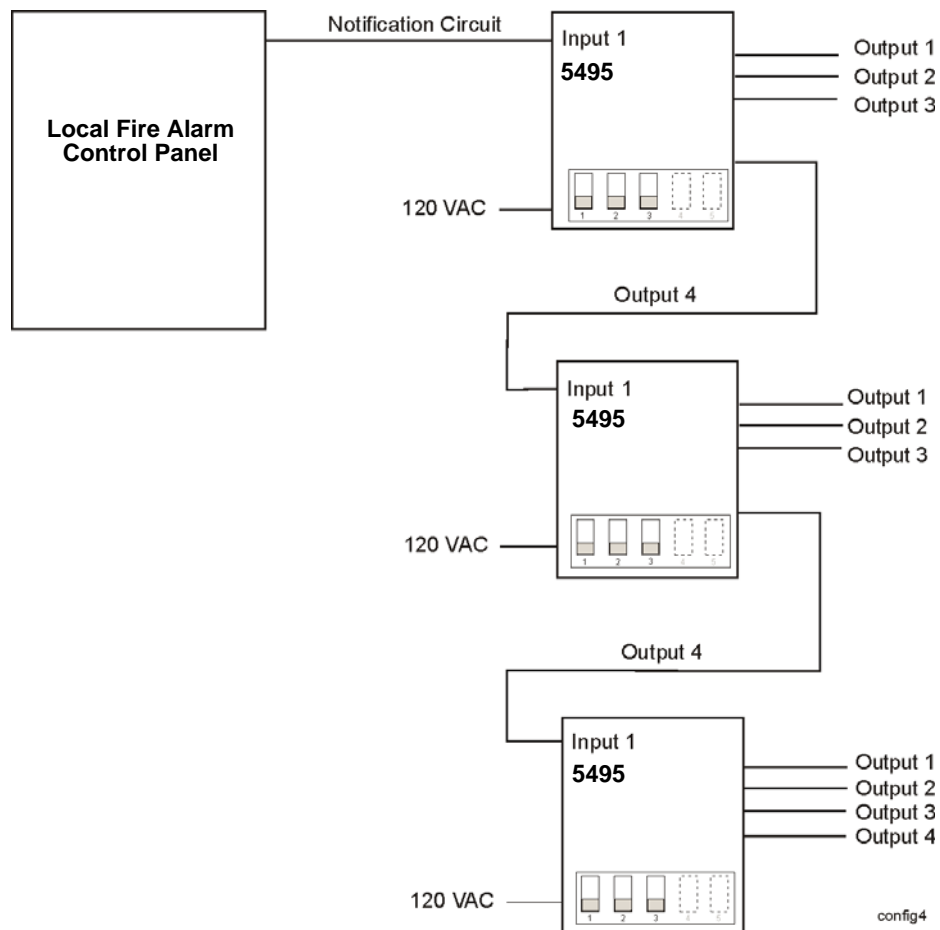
Local Fire Alarm Control Panel

Notification Circuit

Input 1
5495

Output 1
Output 2
Output 3

120 VAC

1 2 3 4 5

Output 4

Input 1
5495

Output 1
Output 2
Output 3

120 VAC

1 2 3 4 5

Output 4

Input 1
5495

Output 1
Output 2
Output 3
Output 4

120 VAC

1 2 3 4 5

config4